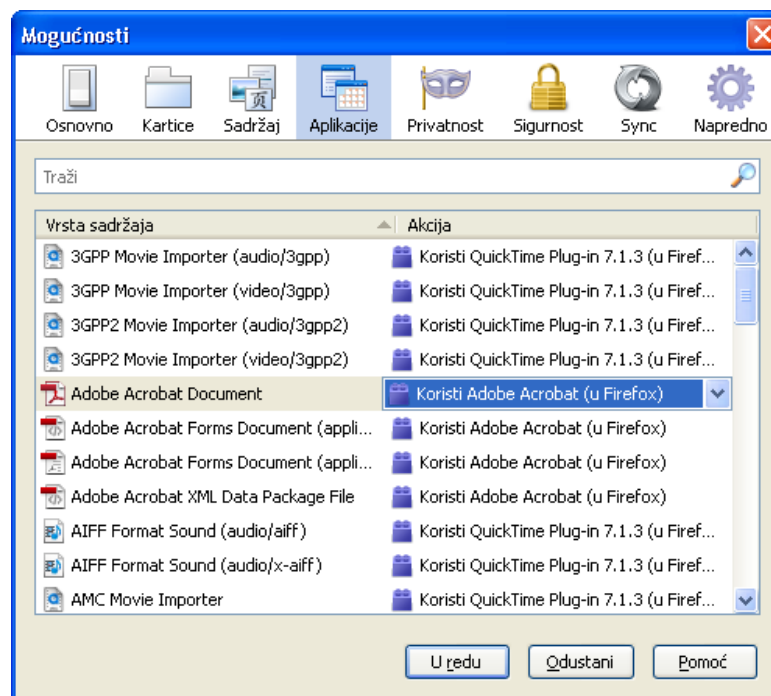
Mogućnosti

Osnovno Kartice Sadržaj Aplikacije Privatnost Sigurnost Sync Napredno

Traži

| Vrsta sadržaja | Akcija |
|---|---|
| 3GPP Movie Importer (audio/3gpp) | Koristi QuickTime Plug-in 7.1.3 (u Firef... |
| 3GPP Movie Importer (video/3gpp) | Koristi QuickTime Plug-in 7.1.3 (u Firef... |
| 3GPP2 Movie Importer (audio/3gpp2) | Koristi QuickTime Plug-in 7.1.3 (u Firef... |
| 3GPP2 Movie Importer (video/3gpp2) | Koristi QuickTime Plug-in 7.1.3 (u Firef... |
| Adobe Acrobat Document | Koristi Adobe Acrobat (u Firefox) |
| Adobe Acrobat Forms Document (appli... | Koristi Adobe Acrobat (u Firefox) |
| Adobe Acrobat Forms Document (appli... | Koristi Adobe Acrobat (u Firefox) |
| Adobe Acrobat XML Data Package File | Koristi Adobe Acrobat (u Firefox) |
| AIFF Format Sound (audio/aiff) | Koristi QuickTime Plug-in 7.1.3 (u Firef... |
| AIFF Format Sound (audio/x-aiff) | Koristi QuickTime Plug-in 7.1.3 (u Firef... |
| AMC Movie Importer | Koristi QuickTime Plug-in 7.1.3 (u Firef... |

U redu Odustani Pomoć